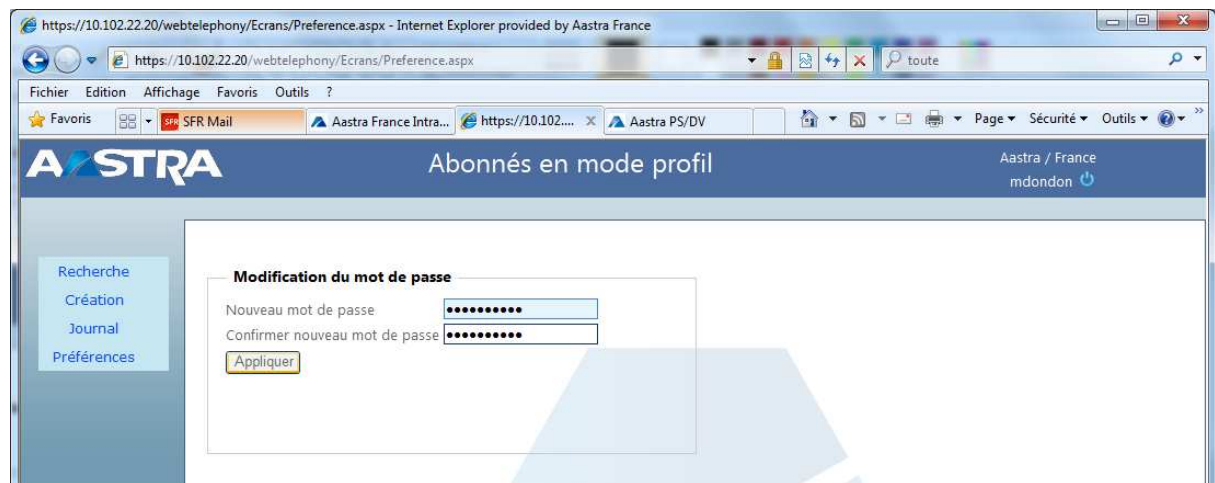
https://10.102.22.20/webtelephony/Ecrans/Preference.aspx - Internet Explorer provided by Aastra France

https://10.102.22.20/webtelephony/Ecrans/Preference.aspx

toute

Fichier Edition Affichage Favoris Outils ?

Favoris SFR Mail Aastra France Intra... https://10.102.... Aastra PS/DV

Page ▾ Sécurité ▾ Outils ▾

AASTRA

Abonnés en mode profil

Aastra / France
mdondon

Recherche
Création
Journal
Préférences

Modification du mot de passe

Nouveau mot de passe ●●●●●●●●●●

Confirmer nouveau mot de passe ●●●●●●●●●●

Appliquer